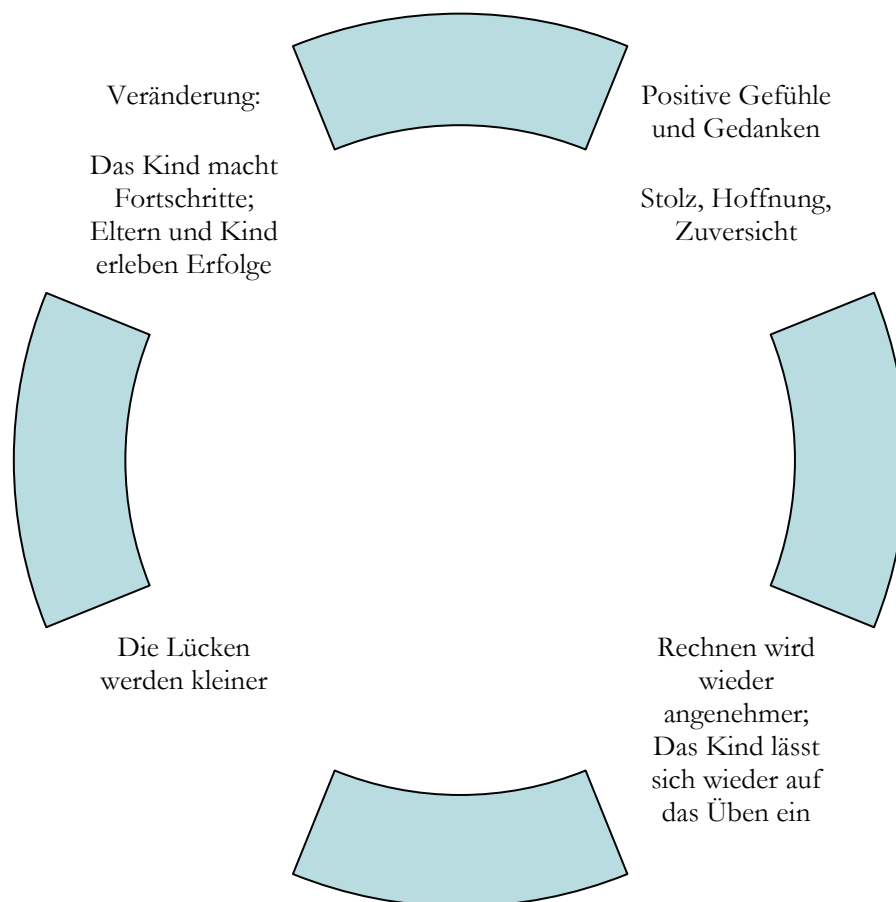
Veränderung:

Das Kind macht Fortschritte; Eltern und Kind erleben Erfolge

Positive Gefühle und Gedanken

Stolz, Hoffnung, Zuversicht

Die Lücken werden kleiner

Rechnen wird wieder angenehmer; Das Kind lässt sich wieder auf das Üben ein